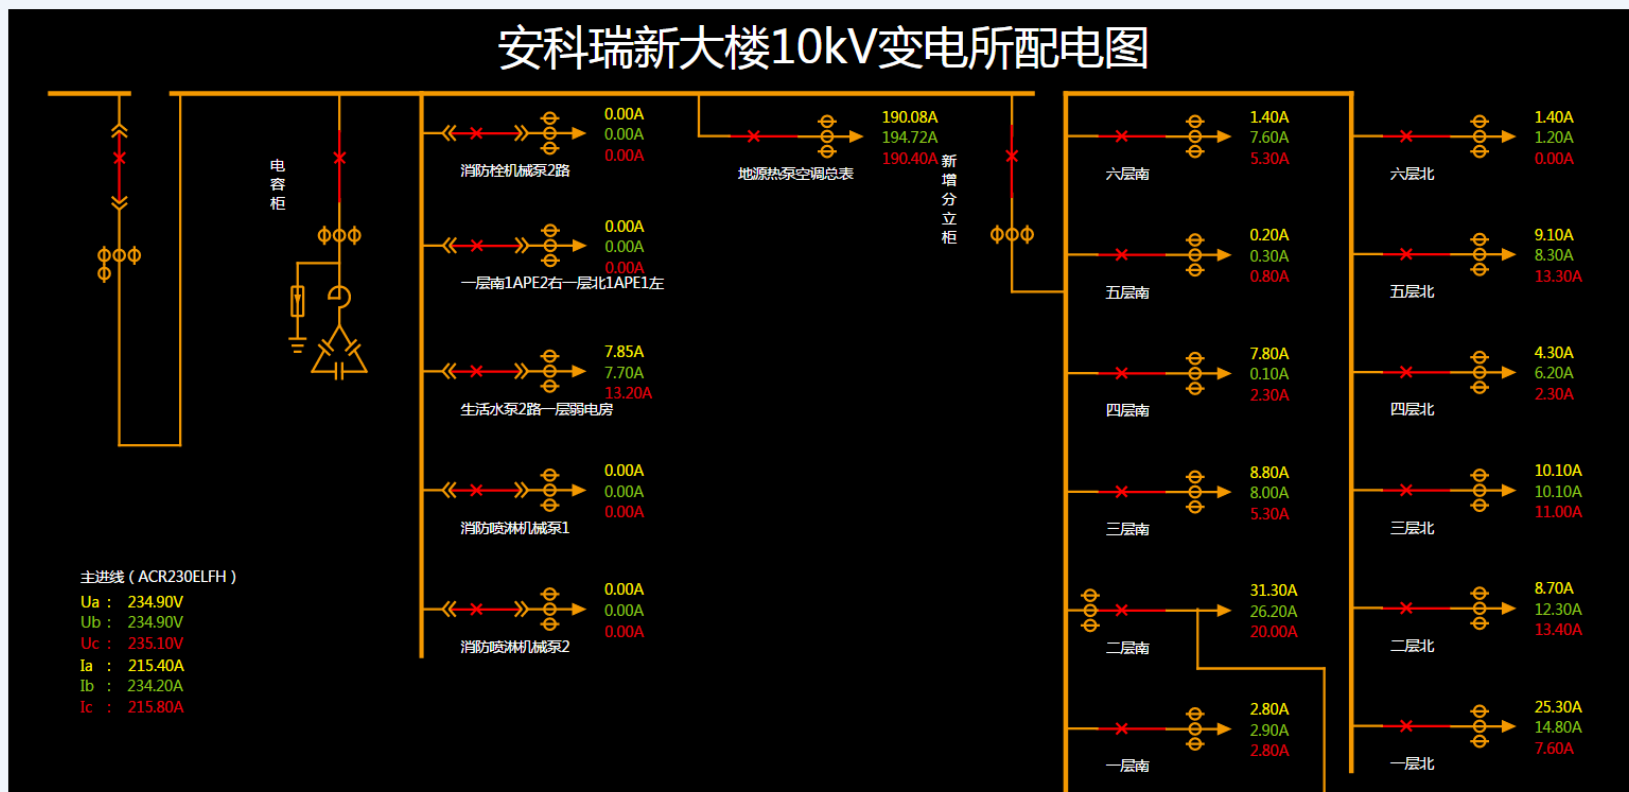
安科瑞新大楼10kV变电所配电图

电容柜

0.00A
0.00A
0.00A
消防栓机械泵2路

0.00A
0.00A
0.00A
一层南1APE2右一层北1APE1左

7.85A
7.70A
13.20A
生活水泵2路一层弱电房

0.00A
0.00A
0.00A
消防喷淋机械泵1

0.00A
0.00A
0.00A
消防喷淋机械泵2

190.08A
194.72A
190.40A
地源热泵空调总表

新增分立柜

1.40A
7.60A
5.30A
六层南

0.20A
0.30A
0.80A
五层南

7.80A
0.10A
2.30A
四层南

8.80A
8.00A
5.30A
三层南

31.30A
26.20A
20.00A
二层南

2.80A
2.90A
2.80A
一层南

1.40A
1.20A
0.00A
六层北

9.10A
8.30A
13.30A
五层北

4.30A
6.20A
2.30A
四层北

10.10A
10.10A
11.00A
三层北

8.70A
12.30A
13.40A
二层北

25.30A
14.80A
7.60A
一层北

主进线（ACR230ELFH）
Ua： 234.90V
Ub： 234.90V
Uc： 235.10V
Ia ： 215.40A
Ib ： 234.20A
Ic ： 215.80A